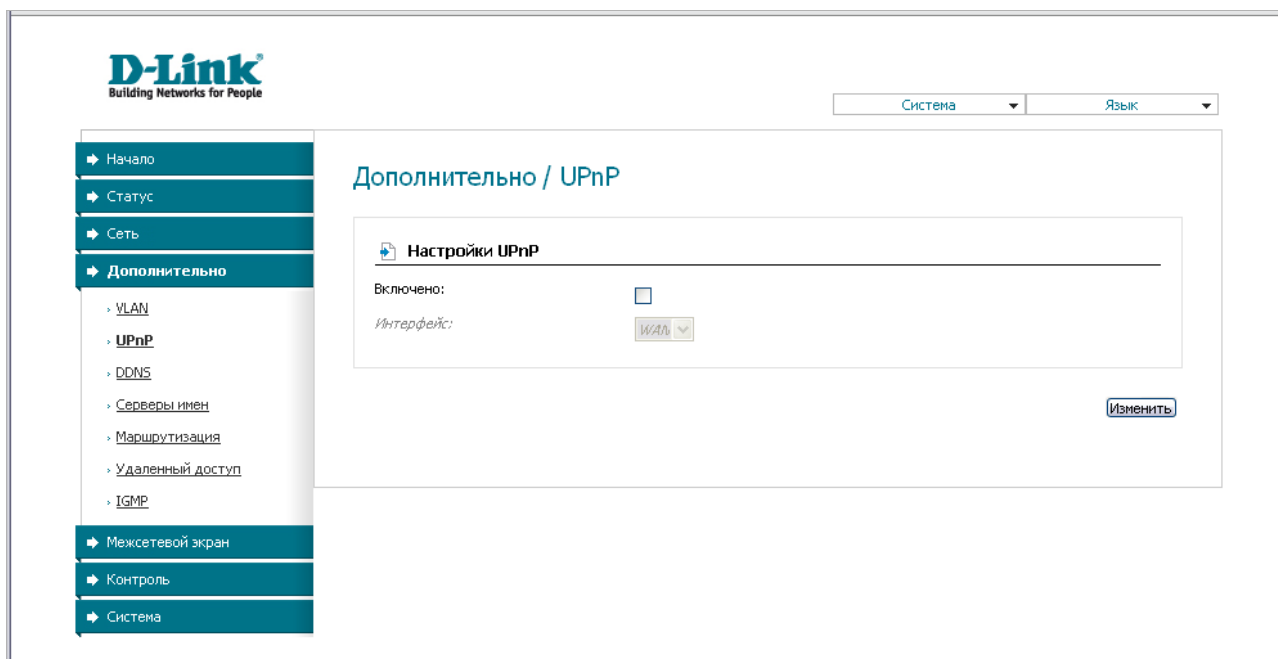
D-Link®
Building Networks for People

Система
Язык

Начало
Статус
Сеть
Дополнительно
VLAN
UPnP
DDNS
Серверы имен
Маршрутизация
Удаленный доступ
IGMP
Межсетевой экран
Контроль
Система

Дополнительно / UPnP

Настройки UPnP

Включено:
Интерфейс: WAN

Изменить